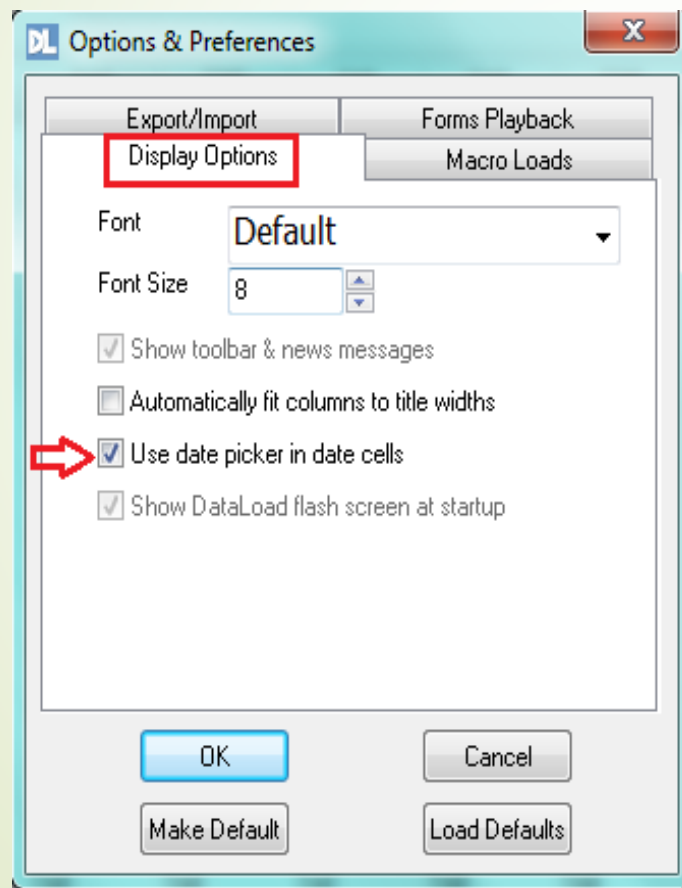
DL Options & Preferences

Export/Import
Forms Playback
Display Options
Macro Loads

Font Default
Font Size 8

Show toolbar & news messages
Automatically fit columns to title widths
Use date picker in date cells
Show DataLoad flash screen at startup

OK
Cancel
Make Default
Load Defaults